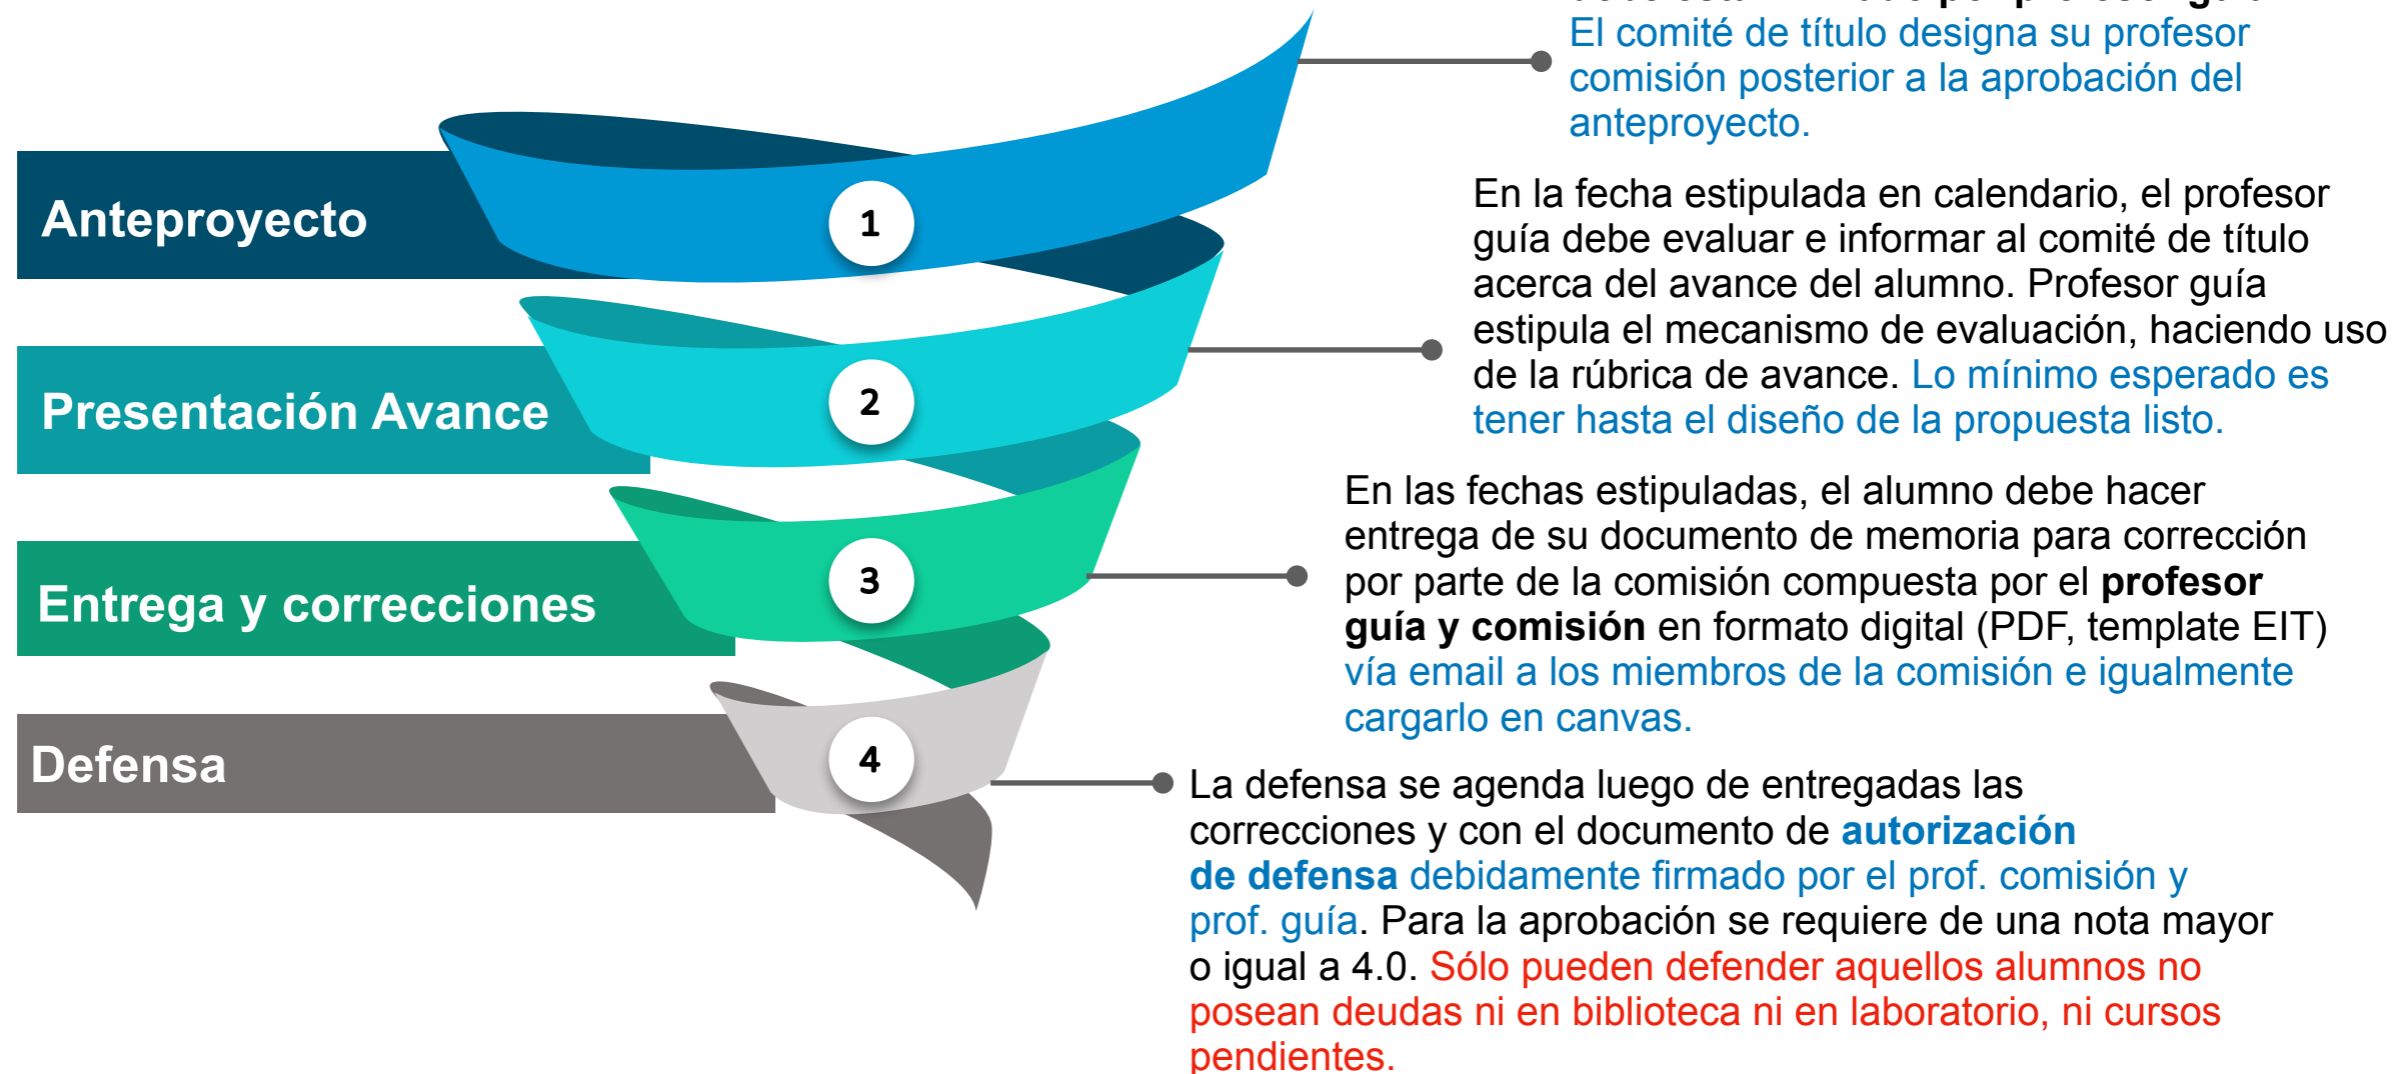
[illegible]
El comité de título designa su profesor comisión posterior a la aprobación del anteproyecto.

Anteproyecto

1

En la fecha estipulada en calendario, el profesor guía debe evaluar e informar al comité de título acerca del avance del alumno. Profesor guía estipula el mecanismo de evaluación, haciendo uso de la rúbrica de avance. Lo mínimo esperado es tener hasta el diseño de la propuesta listo.

Presentación Avance

2

En las fechas estipuladas, el alumno debe hacer entrega de su documento de memoria para corrección por parte de la comisión compuesta por el **profesor guía y comisión** en formato digital (PDF, template EIT) vía email a los miembros de la comisión e igualmente cargarlo en canvas.

Entrega y correcciones

3

Defensa

4

La defensa se agenda luego de entregadas las correcciones y con el documento de **autorización de defensa** debidamente firmado por el prof. comisión y prof. guía. Para la aprobación se requiere de una nota mayor o igual a 4.0. Sólo pueden defender aquellos alumnos no posean deudas ni en biblioteca ni en laboratorio, ni cursos pendientes.